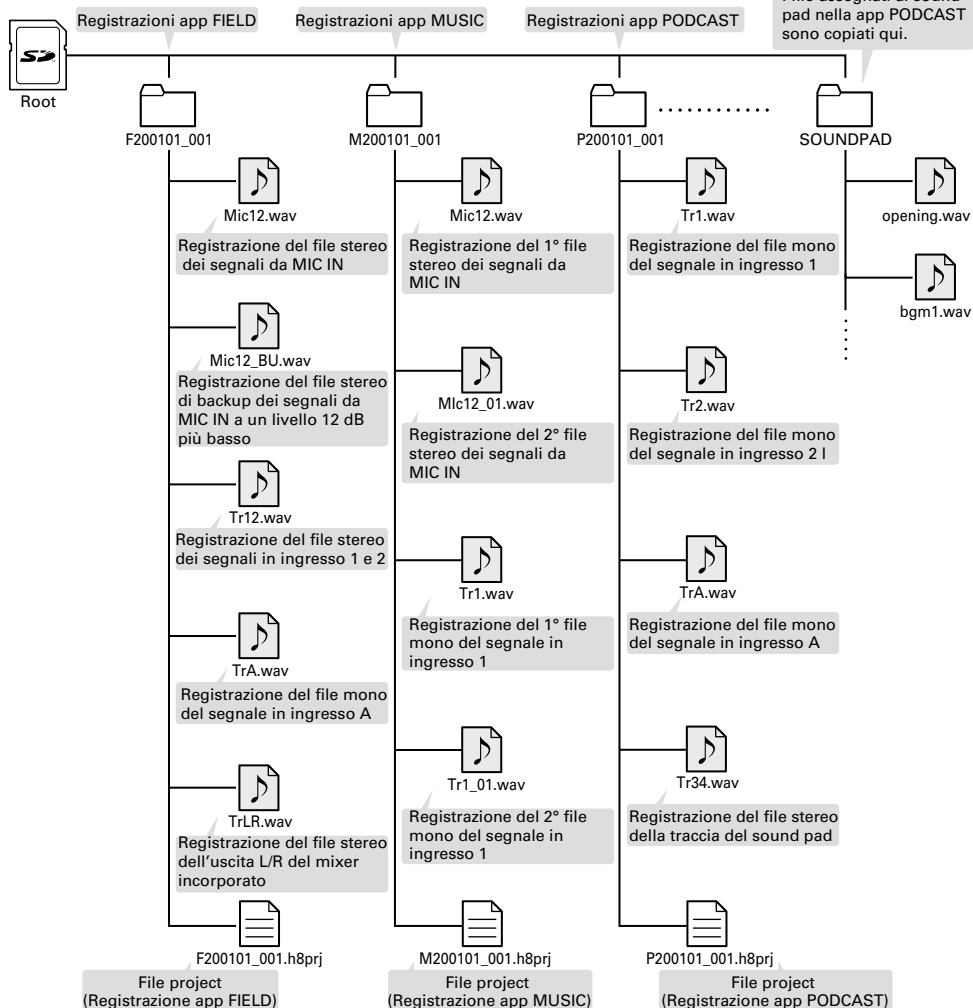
Registrazioni app FIELD

Registrazioni app MUSIC

Registrazioni app PODCAST

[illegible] pad nella app PODCAST sono copiati qui.

Root

F200101_001

M200101_001

P200101_001

SOUNDPAD

Mic12.wav

Registrazione del file stereo dei segnali da MIC IN

Mic12_BU.wav

Registrazione del file stereo di backup dei segnali da MIC IN a un livello 12 dB più basso

Tr12.wav

Registrazione del file stereo dei segnali in ingresso 1 e 2

TrA.wav

Registrazione del file mono del segnale in ingresso A

TrLR.wav

Registrazione del file stereo dell'uscita L/R del mixer incorporato

F200101_001.h8prj

File project (Registrazione app FIELD)

Mic12.wav

Registrazione del 1° file stereo dei segnali da MIC IN

MIc12_01.wav

Registrazione del 2° file stereo dei segnali da MIC IN

Tr1.wav

Registrazione del 1° file mono del segnale in ingresso 1

Tr1_01.wav

Registrazione del 2° file mono del segnale in ingresso 1

M200101_001.h8prj

File project (Registrazione app MUSIC)

Tr1.wav

Registrazione del file mono del segnale in ingresso 1

Tr2.wav

Registrazione del file mono del segnale in ingresso 2 l

TrA.wav

Registrazione del file mono del segnale in ingresso A

Tr34.wav

Registrazione del file stereo della traccia del sound pad

P200101_001.h8prj

File project (Registrazione app PODCAST)

opening.wav

bgm1.wav